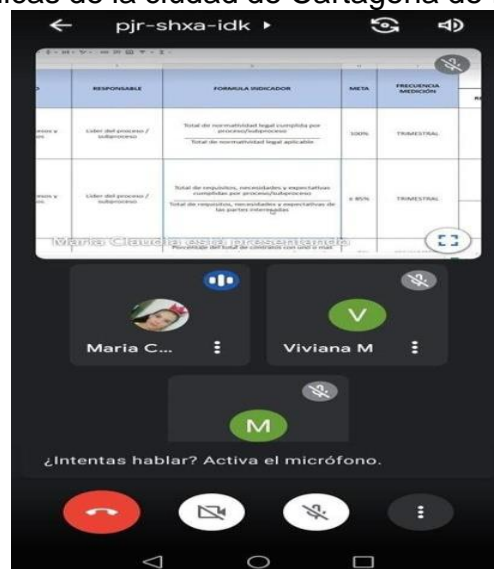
licas de la ciudad de Cartagena de

pjr-shxa-idk ▸

| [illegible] | RESPONSABLE | FORMULA INDICADOR | META | FRECUENCIA MEDICIÓN |
|---|---|---|---|---|
| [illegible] | Líder del proceso / subproceso | $\frac{\text{Total de normatividad legal cumplida por proceso/subproceso}}{\text{Total de normatividad legal aplicable}}$ | 100% | TRIMESTRAL |
| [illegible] | Líder del proceso / subproceso | $\frac{\text{Total de requisitos, necesidades y expectativas cumplidas por proceso/subproceso}}{\text{Total de requisitos, necesidades y expectativas de las partes interesadas}}$ | ≥ 85% | TRIMESTRAL |

Porcentaje del total de contratos con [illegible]

Maria Claudia está presentando

Maria C...

V

Viviana M

M

¿Intentas hablar? Activa el micrófono.